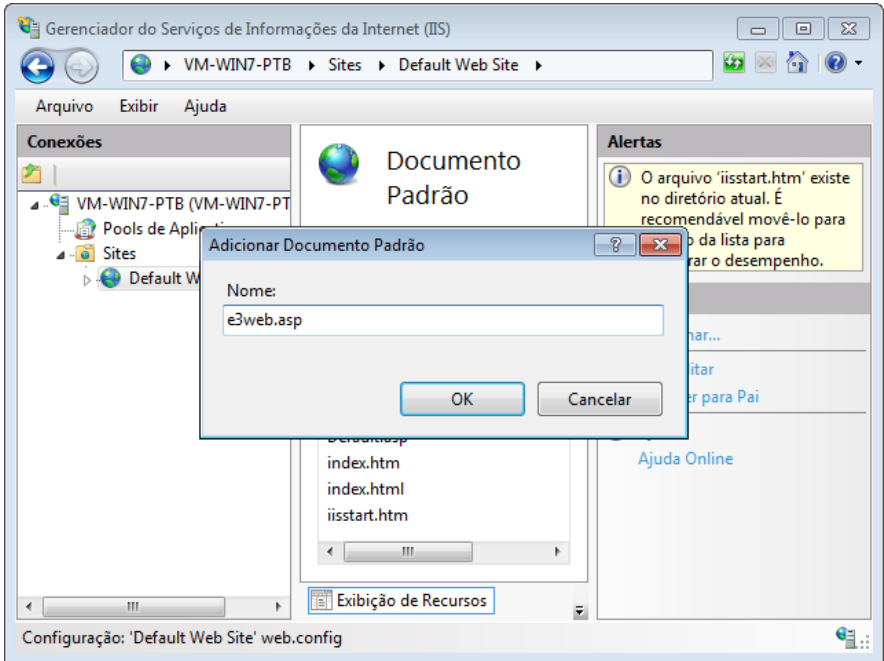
Gerenciador do Serviços de Informações da Internet (IIS)

VM-WIN7-PTB ▸ Sites ▸ Default Web Site ▸

Arquivo Exibir Ajuda

Conexões

VM-WIN7-PTB (VM-WIN7-PT
Pools de Aplic
Sites
Default W

Documento Padrão

Alertas

O arquivo 'iisstart.htm' existe no diretório atual. É recomendável movê-lo para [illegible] da lista para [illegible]rar o desempenho.

Adicionar Documento Padrão

Nome:

e3web.asp

OK Cancelar

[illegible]nar...
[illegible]itar
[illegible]er para Pai

Ajuda Online

index.htm
index.html
iisstart.htm

Exibição de Recursos

Configuração: 'Default Web Site' web.config